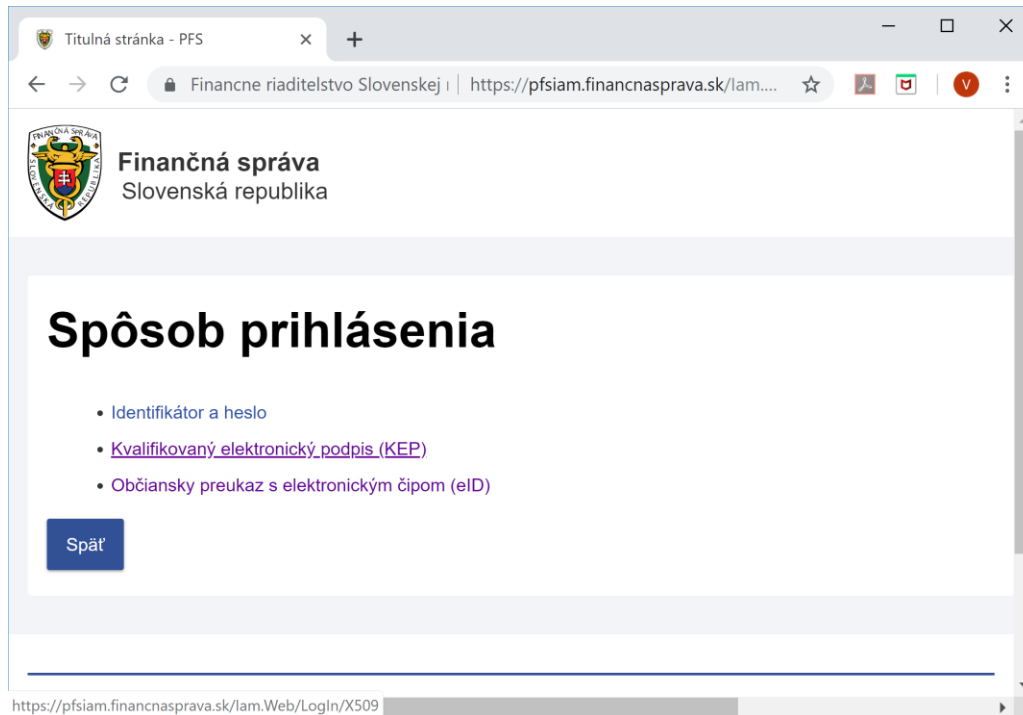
Titulná stránka - PFS

Financne riaditelstvo Slovenskej r | https://pfsiam.financnasprava.sk/lam....

V

FINANČNÁ SPRÁVA SLOVENSKÁ REPUBLIKA

Finančná správa
Slovenská republika

Spôsob prihlásenia

• Identifikátor a heslo
• Kvalifikovaný elektronický podpis (KEP)
• Občiansky preukaz s elektronickým čipom (eID)

Späť

https://pfsiam.financnasprava.sk/lam.Web/LogIn/X509